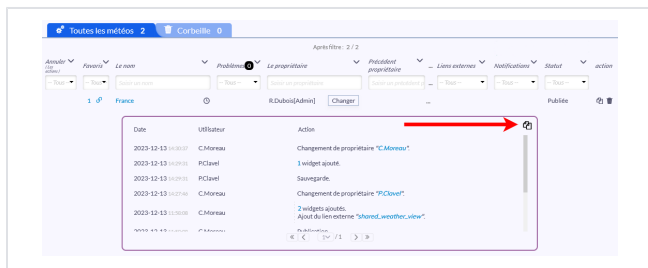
Toutes les météos 2 | Corbeille 0

Après filtre : 2 / 2

| Annuler (sur actions) | Favoris | Le nom | Problèmes 0 | Le propriétaire | Précédent propriétaire | Liens externes | Notifications | Statut | action |
|---|---|---|---|---|---|---|---|---|---|
| -- Tous -- | -- Tous -- | Saisir un nom | -- Tous -- | Saisir un propriétaire | Saisir un précédent p | -- Tous -- | -- Tous -- | -- Tous -- | |
| | 1 | France | | R.Dubois[Admin] Changer | ... | | | Publiée | |

| Date | Utilisateur | Action |
|---|---|---|
| 2023-12-13 14:30:37 | C.Moreau | Changement de propriétaire "C.Moreau". |
| 2023-12-13 14:29:31 | P.Clavel | 1 widget ajouté. |
| 2023-12-13 14:29:31 | P.Clavel | Sauvegarde. |
| 2023-12-13 14:27:46 | C.Moreau | Changement de propriétaire "P.Clavel". |
| 2023-12-13 11:50:08 | C.Moreau | 2 widgets ajoutés. Ajout du lien externe "shared_weather_view". |
| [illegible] | C.Moreau | Publication |

« ‹ 1 / 1 › »